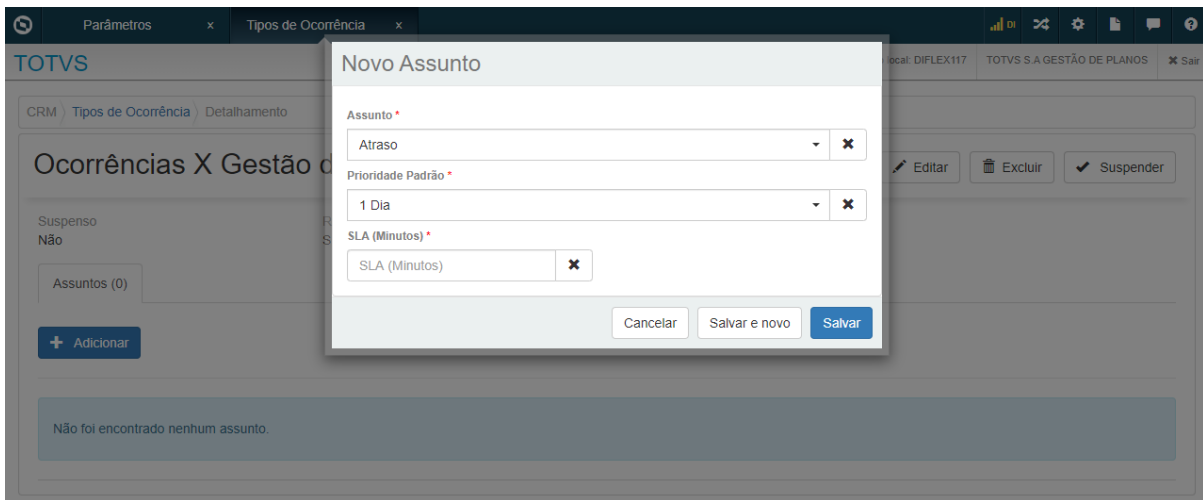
Parâmetros ×
Tipos de Ocorrência ×

TOTVS

ocal: DIFLEX117
TOTVS S.A GESTÃO DE PLANOS
✖ Sair

CRM 〉 Tipos de Ocorrência 〉 Detalhamento

Ocorrências X Gestão d

Editar
Excluir
Suspender

Suspenso
Não

Assuntos (0)

+ Adicionar

Não foi encontrado nenhum assunto.

Novo Assunto

Assunto *
Atraso

Prioridade Padrão *
1 Dia

SLA (Minutos) *
SLA (Minutos)

Cancelar
Salvar e novo
Salvar